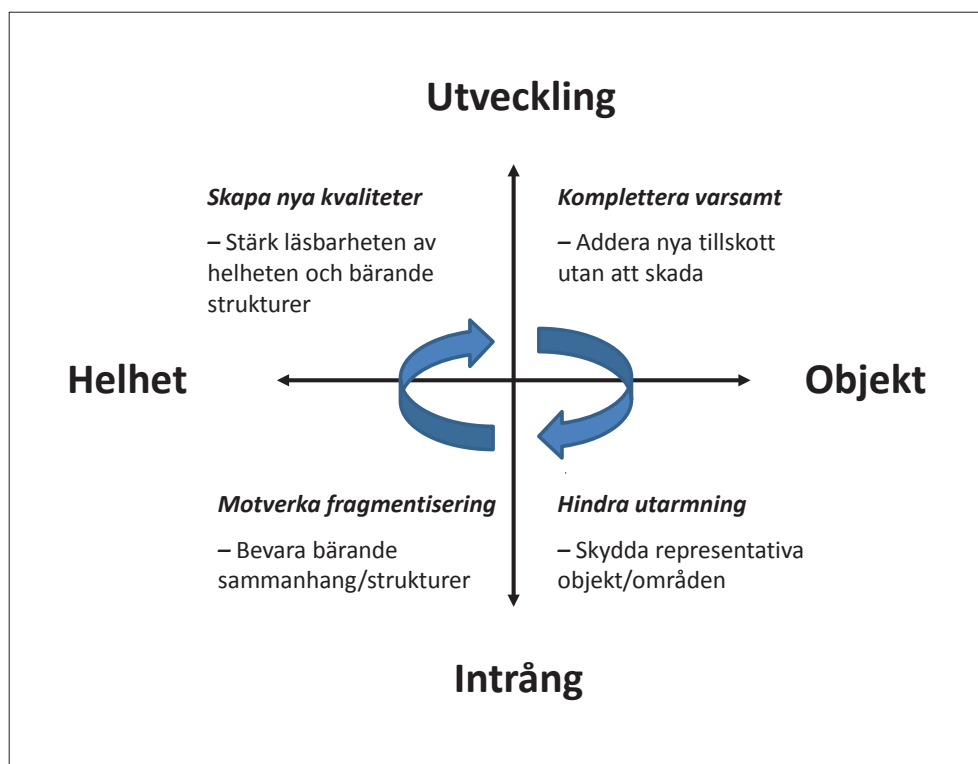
Utveckling

Skapa nya kvaliteter

– Stärk läsbarheten av helheten och bärande strukturer

Komplettera varsamt

– Addera nya tillskott utan att skada

Helhet

Objekt

Motverka fragmentisering

– Bevara bärande sammanhang/strukturer

Hindra utarmning

– Skydda representativa objekt/områden

Intrång